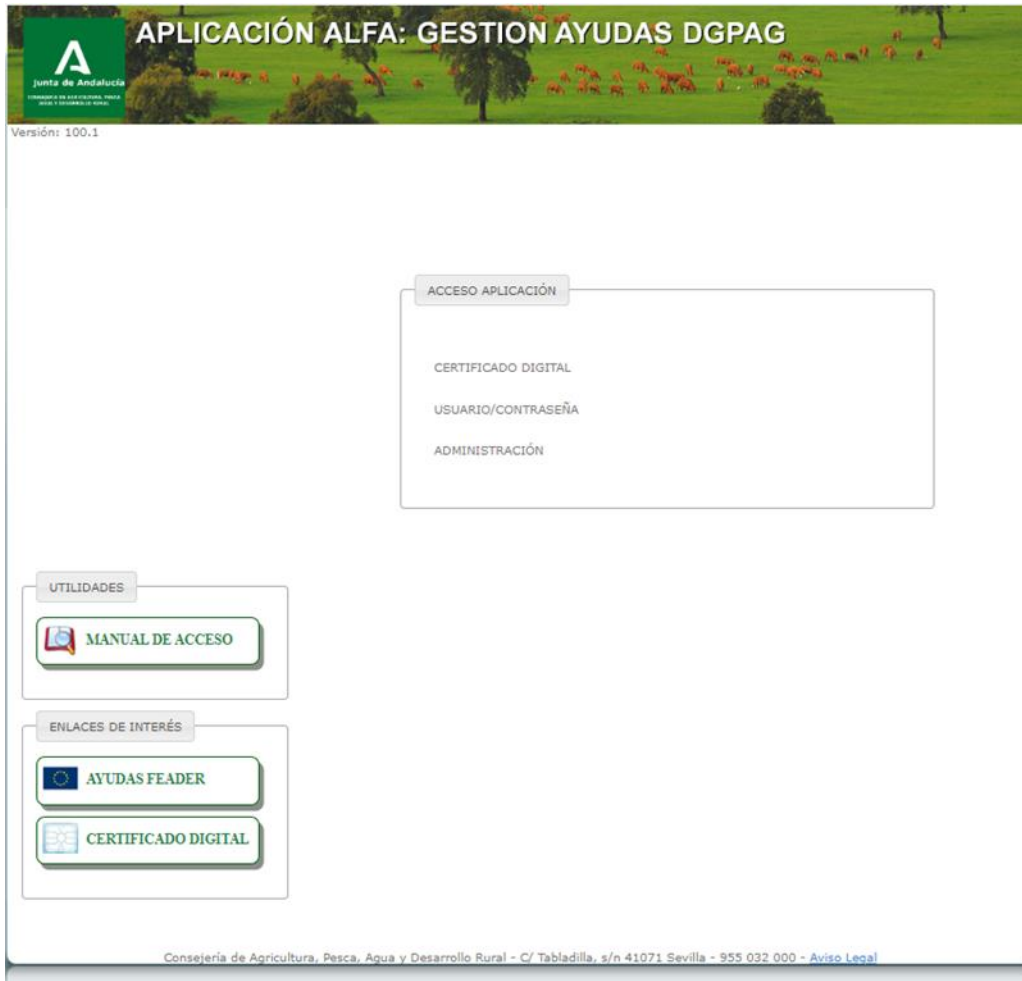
Junta de Andalucía

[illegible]

APLICACIÓN ALFA: GESTION AYUDAS DGPAG

Versión: 100.1

ACCESO APLICACIÓN

CERTIFICADO DIGITAL

USUARIO/CONTRASEÑA

ADMINISTRACIÓN

UTILIDADES

MANUAL DE ACCESO

ENLACES DE INTERÉS

AYUDAS FEADER

CERTIFICADO DIGITAL

Consejería de Agricultura, Pesca, Agua y Desarrollo Rural - C/ Tabladilla, s/n 41071 Sevilla - 955 032 000 - Aviso Legal